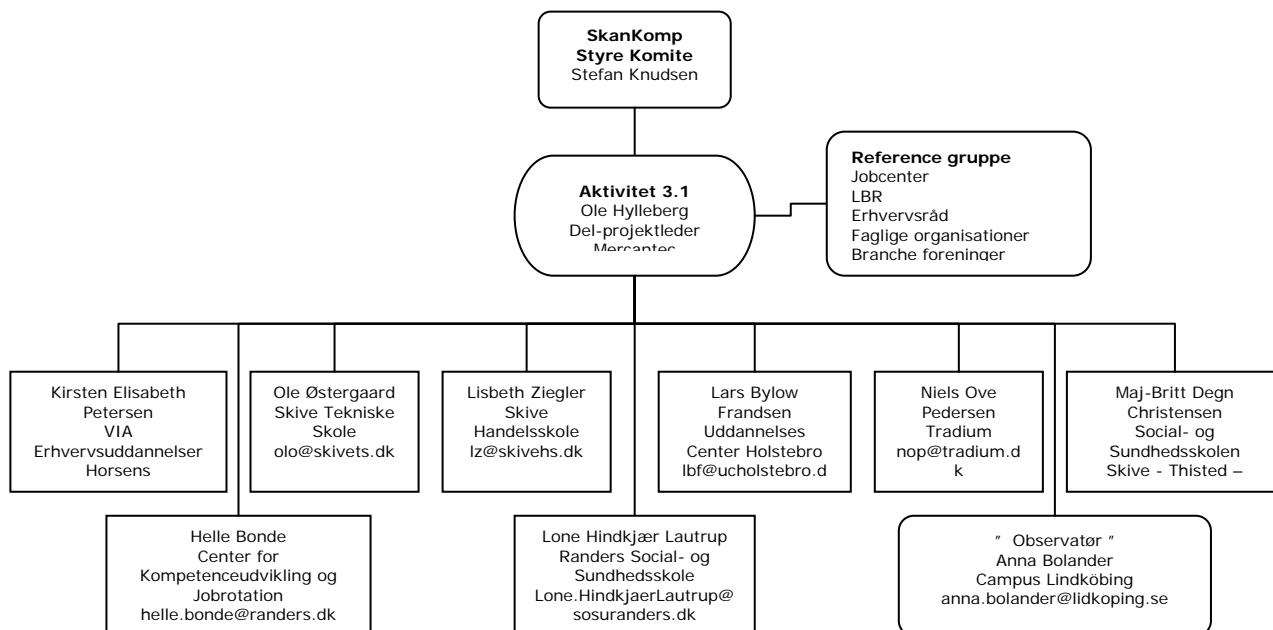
SkanKomp
Styre Komite
Stefan Knudsen

Aktivitet 3.1
Ole Hylleberg
Del-projektleder
Mercantec

Reference gruppe
Jobcenter
LBR
Erhvervsråd
Faglige organisationer
Branche foreninger

Kirsten Elisabeth Petersen
VIA
Erhvervsuddannelser
Horsens

Ole Østergaard
Skive Tekniske Skole
olo@skivets.dk

Lisbeth Ziegler
Skive
Handelsskole
lz@skivehs.dk

Lars Bylow
Frandsen
Uddannelses
Center Holstebro
lbf@ucholstebro.d

Niels Ove
Pedersen
Tradium
nop@tradium.d
k

Maj-Britt Degn
Christensen
Social- og
Sundhedsskolen
Skive - Thisted –

Helle Bonde
Center for
Kompetenceudvikling og
Jobrotation
helle.bonde@randers.dk

Lone Hindkjær Lautrup
Randers Social- og
Sundhedsskole
Lone.HindkjaerLautrup@
sosuranders.dk

" Observatør "
Anna Bolander
Campus Lindköbing
anna.bolander@lidkoping.se